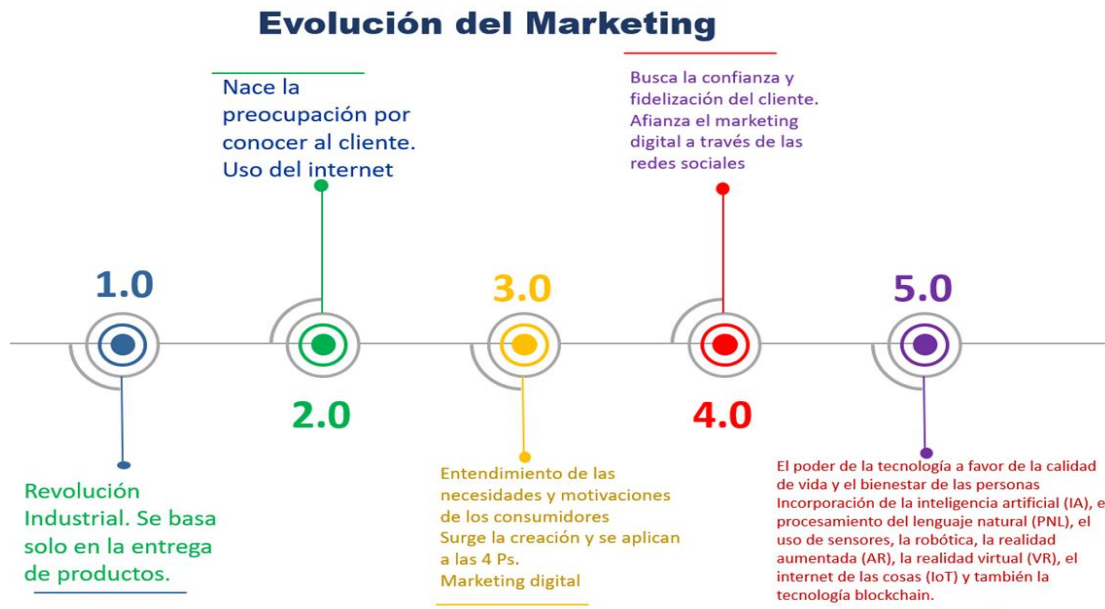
Evolución del Marketing

Nace la preocupación por conocer al cliente. Uso del internet

Busca la confianza y fidelización del cliente. Afianza el marketing digital a través de las redes sociales

1.0

3.0

5.0

2.0

4.0

Revolución Industrial. Se basa solo en la entrega de productos.

Entendimiento de las necesidades y motivaciones de los consumidores
Surge la creación y se aplican a las 4 Ps.
Marketing digital

El poder de la tecnología a favor de la calidad de vida y el bienestar de las personas
Incorporación de la inteligencia artificial (IA), e procesamiento del lenguaje natural (PNL), el uso de sensores, la robótica, la realidad aumentada (AR), la realidad virtual (VR), el internet de las cosas (IoT) y también la tecnología blockchain.